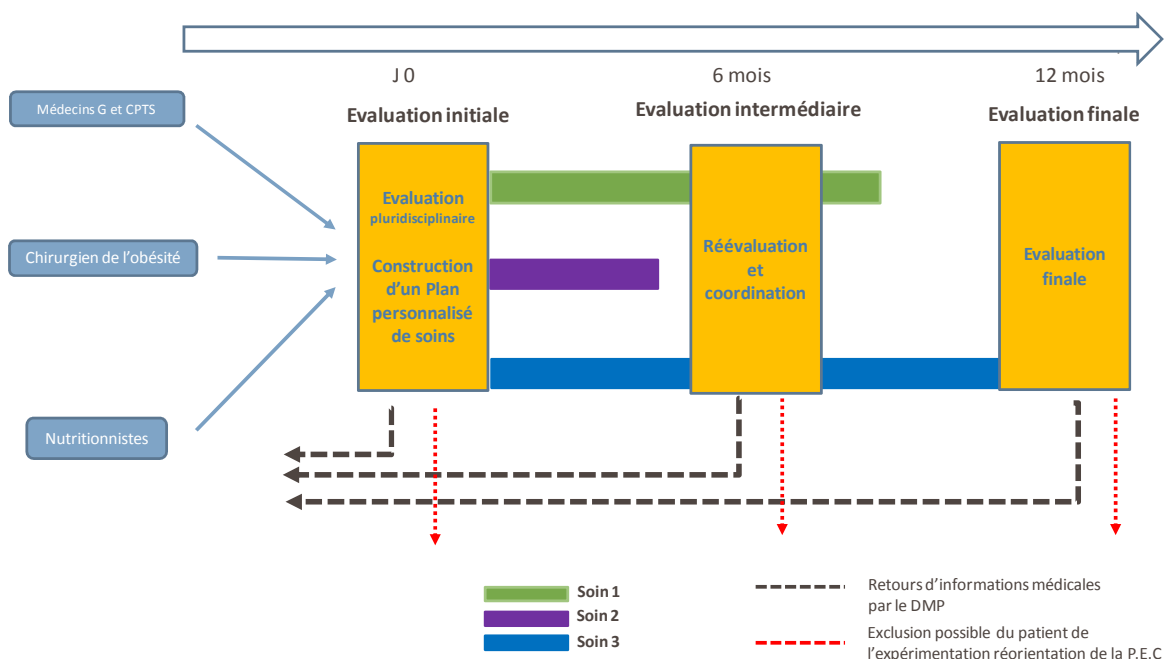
J 0

6 mois

12 mois

Médecins G et CPTS

Chirurgien de l'obésité

Nutritionnistes

Evaluation initiale

Evaluation intermédiaire

Evaluation finale

Evaluation pluridisciplinaire

Construction d'un Plan personnalisé de soins

Réévaluation et coordination

Evaluation finale

Soin 1

Soin 2

Soin 3

Retours d'informations médicales par le DMP

Exclusion possible du patient de l'expérimentation réorientation de la P.E.C